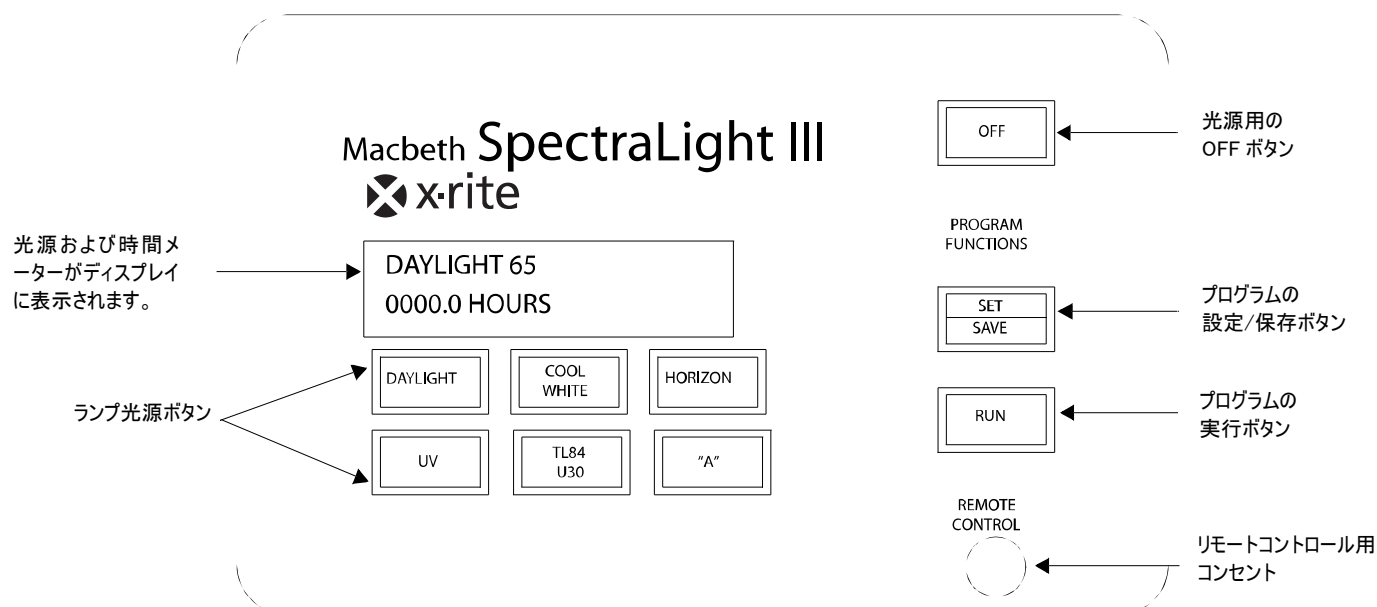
Macbeth SpectraLight III
x-rite

OFF

光源用の
OFF ボタン

PROGRAM
FUNCTIONS

光源および時間メーターがディスプレイに表示されます。

DAYLIGHT 65
0000.0 HOURS

SET
SAVE

プログラムの
設定/保存ボタン

DAYLIGHT

COOL
WHITE

HORIZON

ランプ光源ボタン

RUN

プログラムの
実行ボタン

UV

TL84
U30

"A"

REMOTE
CONTROL

リモートコントロール用
コンセント